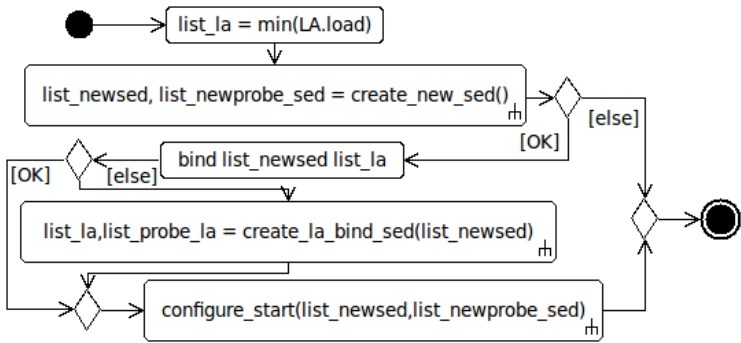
list_la = min(LA.load)

list_newsed, list_newprobe_sed = create_new_sed()

[else]

[OK]

bind list_newsed list_la

[OK]

[else]

list_la,list_probe_la = create_la_bind_sed(list_newsed)

configure_start(list_newsed,list_newprobe_sed)